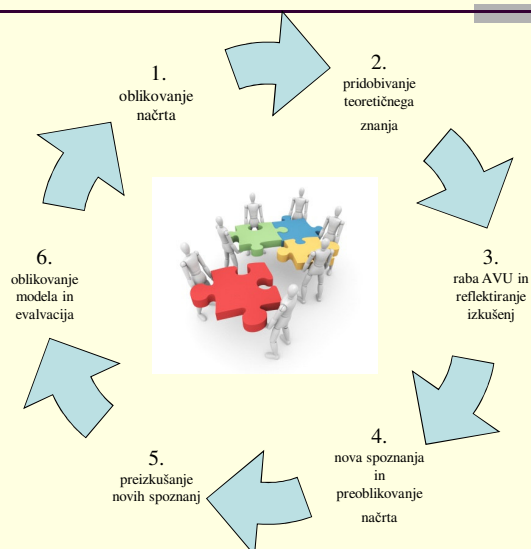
1.
oblikovanje načrta

2.
pridobivanje teoretičnega znanja

3.
raba AVU in reflektiranje izkušenj

4.
nova spoznanja in preoblikovanje načrta

5.
preizkušanje novih spoznanj

6.
oblikovanje modela in evalvacija